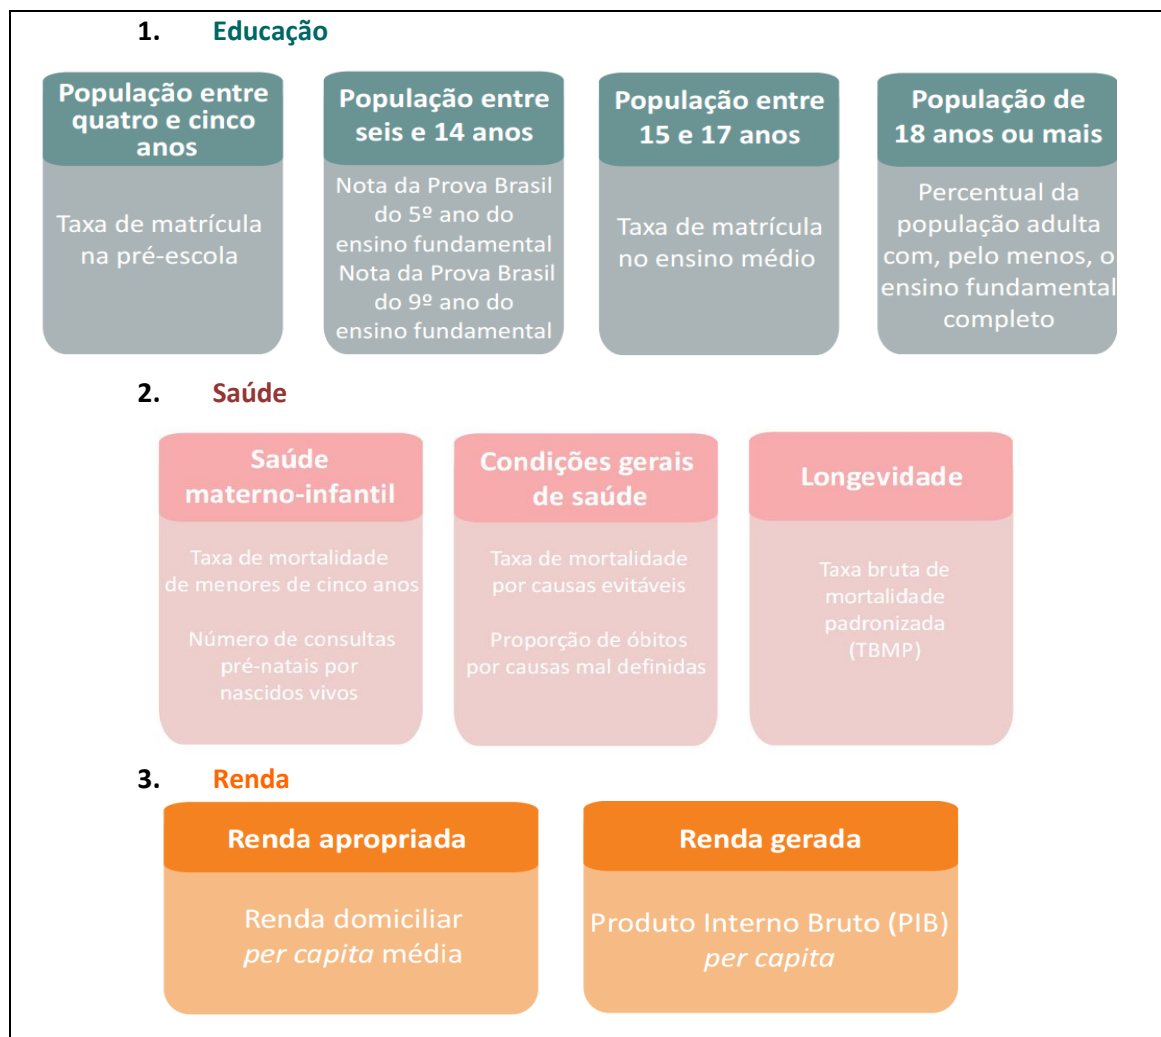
1. Educação

População entre quatro e cinco anos

Taxa de matrícula na pré-escola

População entre seis e 14 anos

Nota da Prova Brasil do 5º ano do ensino fundamental
Nota da Prova Brasil do 9º ano do ensino fundamental

População entre 15 e 17 anos

Taxa de matrícula no ensino médio

População de 18 anos ou mais

Percentual da população adulta com, pelo menos, o ensino fundamental completo

2. Saúde

Saúde materno-infantil

Taxa de mortalidade de menores de cinco anos

Número de consultas pré-natais por nascidos vivos

Condições gerais de saúde

Taxa de mortalidade por causas evitáveis

Proporção de óbitos por causas mal definidas

Longevidade

Taxa bruta de mortalidade padronizada (TBMP)

3. Renda

Renda apropriada

Renda domiciliar *per capita* média

Renda gerada

Produto Interno Bruto (PIB) *per capita*